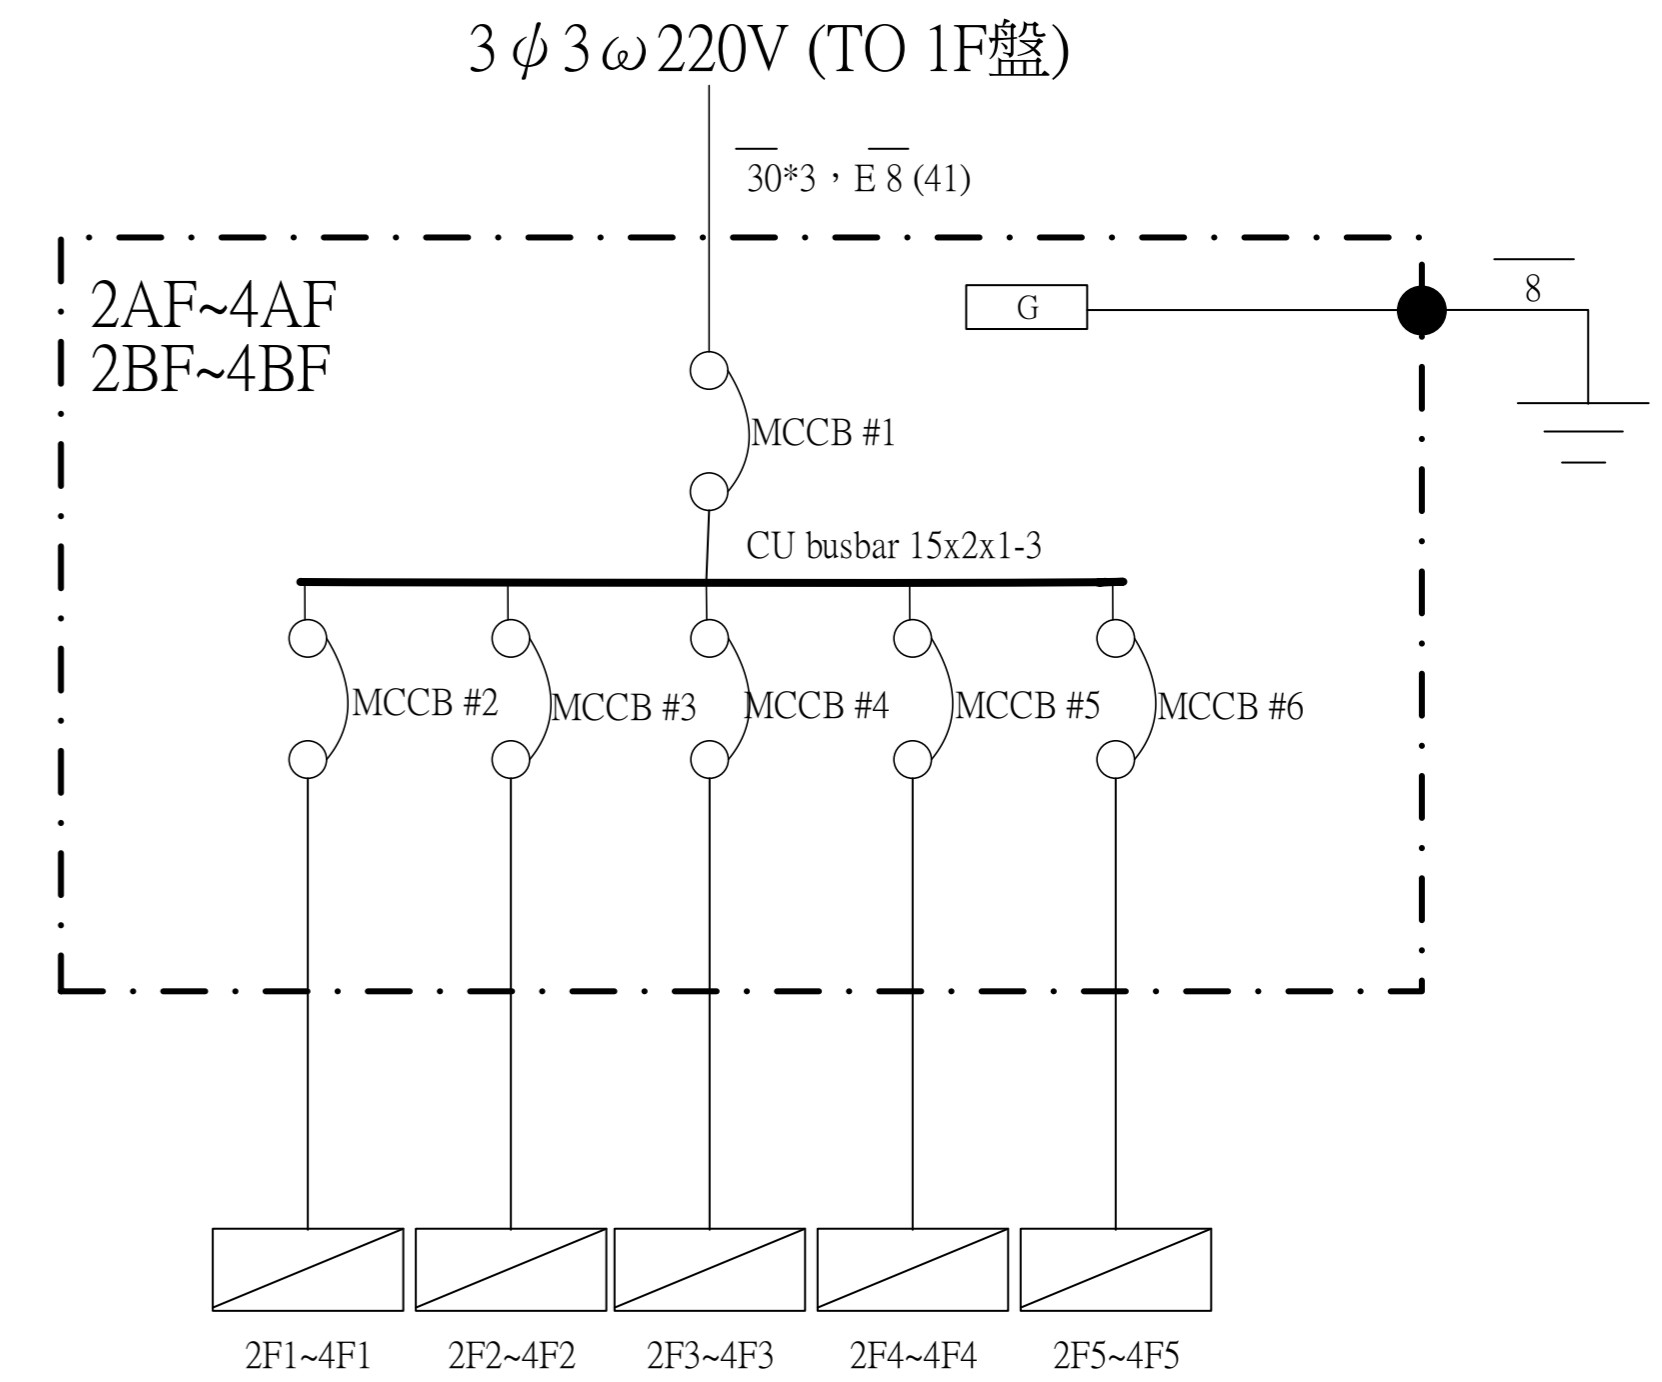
3 $\phi$ 3 $\omega$ 220V (TO 1F盤)

$\overline{30}$*3，E $\overline{8}$ (41)

2AF~4AF
2BF~4BF

G

$\overline{8}$

MCCB #1

CU busbar 15x2x1-3

MCCB #2 MCCB #3 MCCB #4 MCCB #5 MCCB #6

2F1~4F1 2F2~4F2 2F3~4F3 2F4~4F4 2F5~4F5